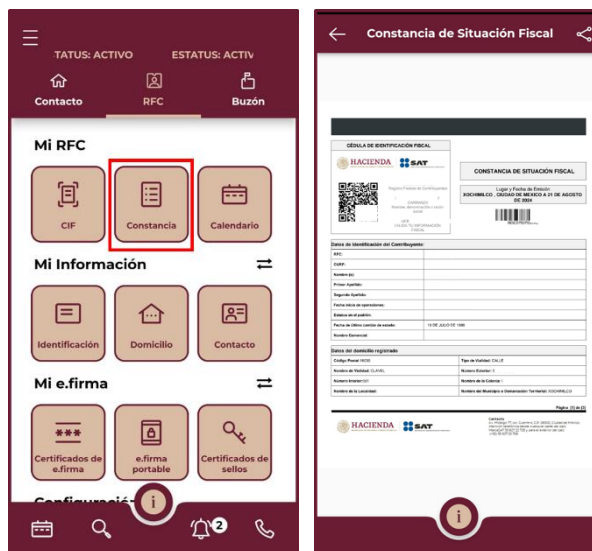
TATUS: ACTIVO ESTATUS: ACTIV

Contacto RFC Buzón

Mi RFC

CIF Constancia Calendario

Mi Información

Identificación Domicilio Contacto

Mi e.firma

Certificados de e.firma

e.firma portable

Certificados de sellos

Configuració

i

2

Constancia de Situación Fiscal

CÉDULA DE IDENTIFICACIÓN FISCAL

HACIENDA SAT

CONSTANCIA DE SITUACIÓN FISCAL

Lugar y Fecha de Emisión XOCHIMILCO , CIUDAD DE MEXICO A 21 DE AGOSTO DE 2024

Datos de Identificación del Contribuyente:

RFC:

CURP:

Nombre (s):

Primer Apellido:

Segundo Apellido:

Fecha inicio de operaciones:

Estatus en el padrón:

Fecha de último cambio de estado: 18 DE JULIO DE 1996

Nombre Comercial:

Datos del domicilio registrado

Código Postal:16030 Tipo de Vialidad: CALLE

Nombre de Vialidad: CLAVEL Número Exterior: 5

Número Interior: 501 Nombre de la Colonia:

Nombre de la Localidad: Nombre del Municipio o Demarcación Territorial: XOCHIMILCO

Página [1] de [3]

HACIENDA SAT

i